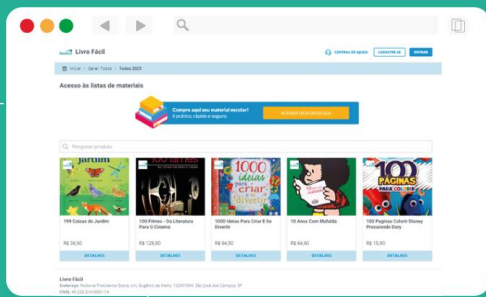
Livre Fácil

CENTRAL DE AJUDA CADASTRE-SE ENTRAR

Início / Geral: Todos / Todos 2023

Acesso às listas de materiais

Compre aqui seu material escolar! É prático, rápido e seguro

ACESSAR LISTA ESCOLHIDA

Pesquisar produto...

jardim

100 Filmes

1000 ideias para criar e se divertir

100 PÁGINAS PARA COLORIR

100 Coisas do Jardim
R$ 36,90
DETALHES

100 Filmes - Da Literatura Para O Cinema
R$ 129,90
DETALHES

1000 Ideias Para Criar E Se Divertir
R$ 94,90
DETALHES

10 Anos Com Mafalda
R$ 84,90
DETALHES

100 Páginas Colorir Disney Procurando Dory
R$ 15,90
DETALHES

Livre Fácil
Endereço: Rodovia Presidente Dutra, s/n, Eugênio de Melo, 12247-004, São José dos Campos, SP
CNPJ: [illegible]